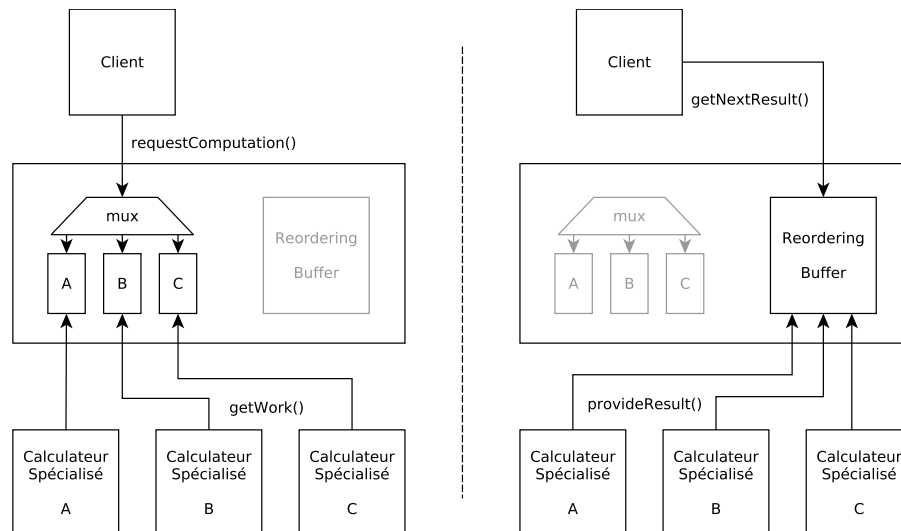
Client

requestComputation()

mux

Reordering Buffer

A B C

getWork()

Calculateur Spécialisé A

Calculateur Spécialisé B

Calculateur Spécialisé C

Client

getNextResult()

mux

A B C

Reordering Buffer

provideResult()

Calculateur Spécialisé A

Calculateur Spécialisé B

Calculateur Spécialisé C